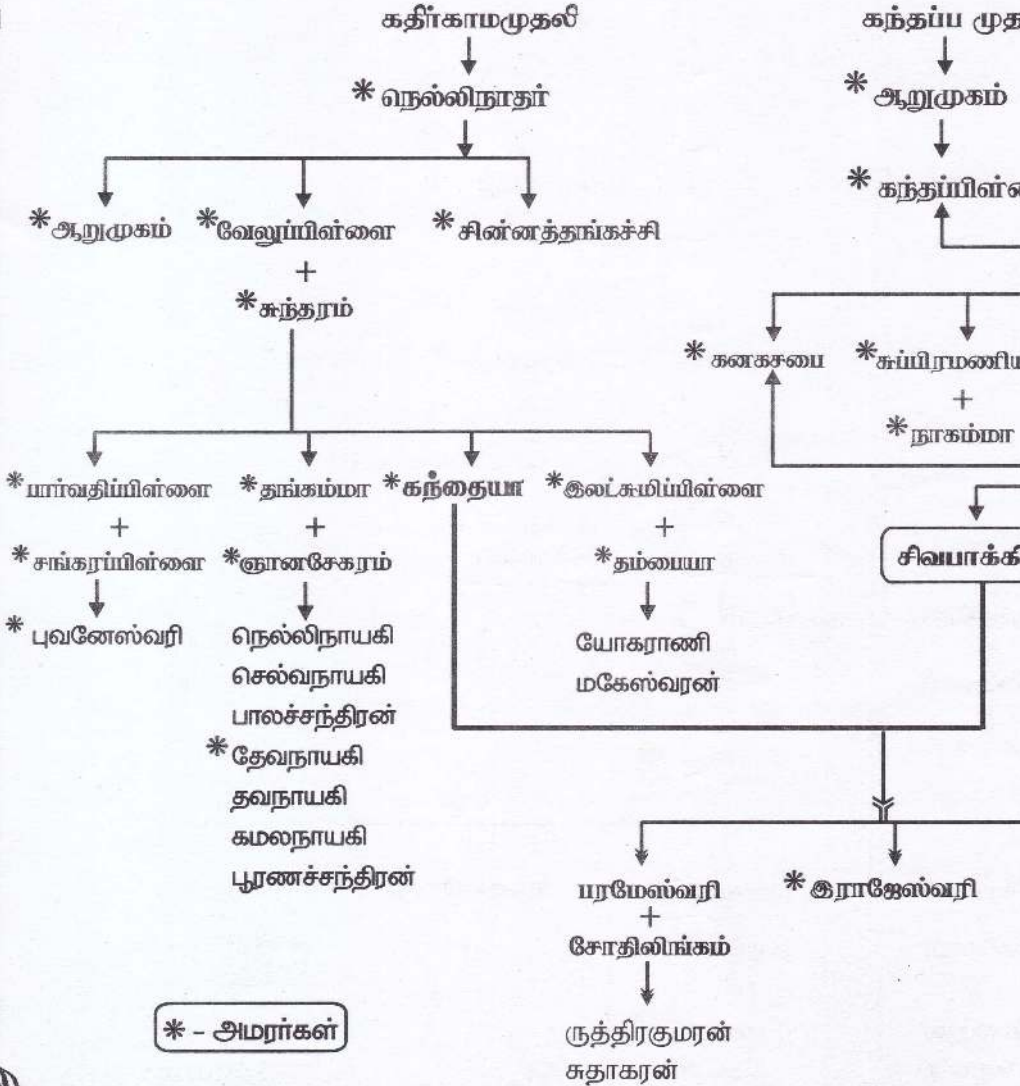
கதிர்காமமுதலி
* நெல்லிநாதர்
*ஆறுமுகம் *வேலுப்பிள்ளை *சின்னத்தங்கச்சி
+
*சுந்தரம்
*பார்வதிப்பிள்ளை + *சங்கரப்பிள்ளை
* புவனேஸ்வரி
*தங்கம்மா + *ஞானசேகரம்
நெல்லிநாயகி
செல்வநாயகி
பாலச்சந்திரன்
*தேவநாயகி
தவநாயகி
கமலநாயகி
பூரணச்சந்திரன்
*கந்தையா
*இலட்சுமிப்பிள்ளை + *தம்பையா
யோகராணி
மகேஸ்வரன்
கந்தப்ப முத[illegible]
* ஆறுமுகம்
* கந்தப்பிள்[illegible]
* கனகசபை
*சுப்பிரமணிய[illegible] + *நாகம்மா
சிவபாக்கி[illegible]
பரமேஸ்வரி + சோதிலிங்கம்
ருத்திரகுமரன்
சுதாகரன்
* இராஜேஸ்வரி
* - அமரர்கள்